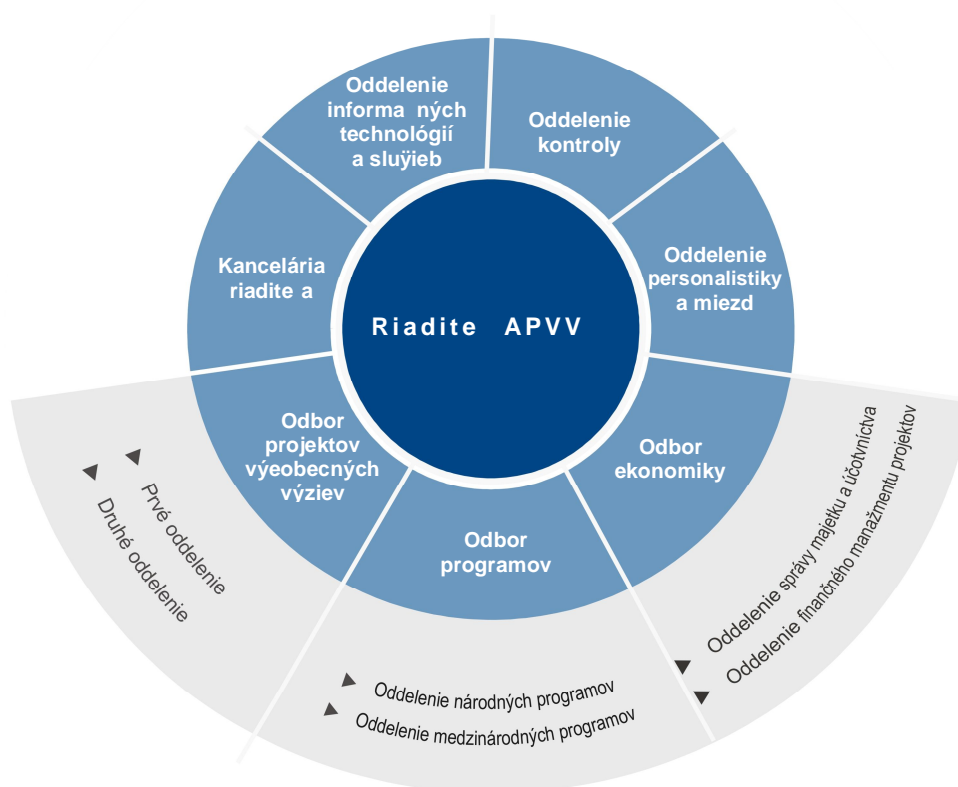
Oddelenie informa ných technológií a sluÿieb

Oddelenie kontroly

Kancelária riadite a

Riadite APVV

Oddelenie personalistiky a miezd

Odbor projektov vÿeobecných výziev

Odbor ekonomiky

Odbor programov

Prvé oddelenie
Druhé oddelenie

Oddelenie správy majetku a účtovníctva
Oddelenie finančného manažmentu projektov

Oddelenie národných programov
Oddelenie medzinárodných programov